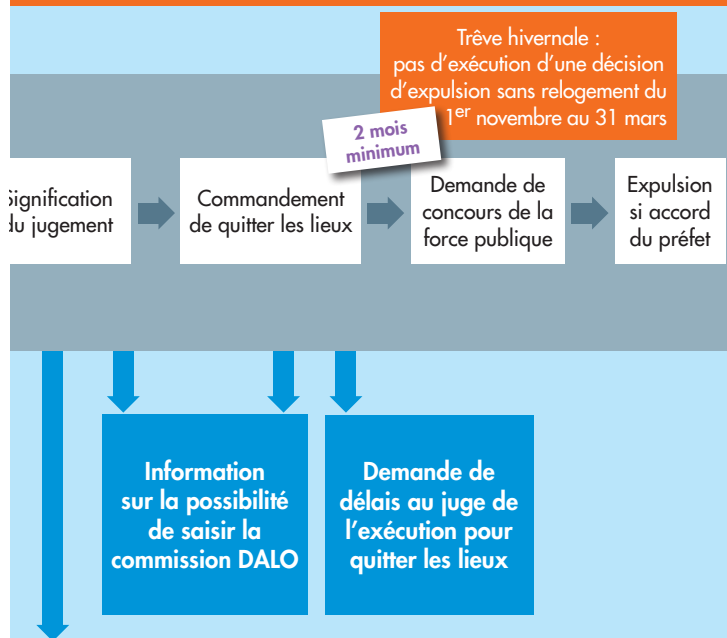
Trêve hivernale : pas d'exécution d'une décision d'expulsion sans relogement du 1$^{er}$ novembre au 31 mars

2 mois minimum

ignification du jugement

Commandement de quitter les lieux

Demande de concours de la force publique

Expulsion si accord du préfet

Information sur la possibilité de saisir la commission DALO

Demande de délais au juge de l'exécution pour quitter les lieux